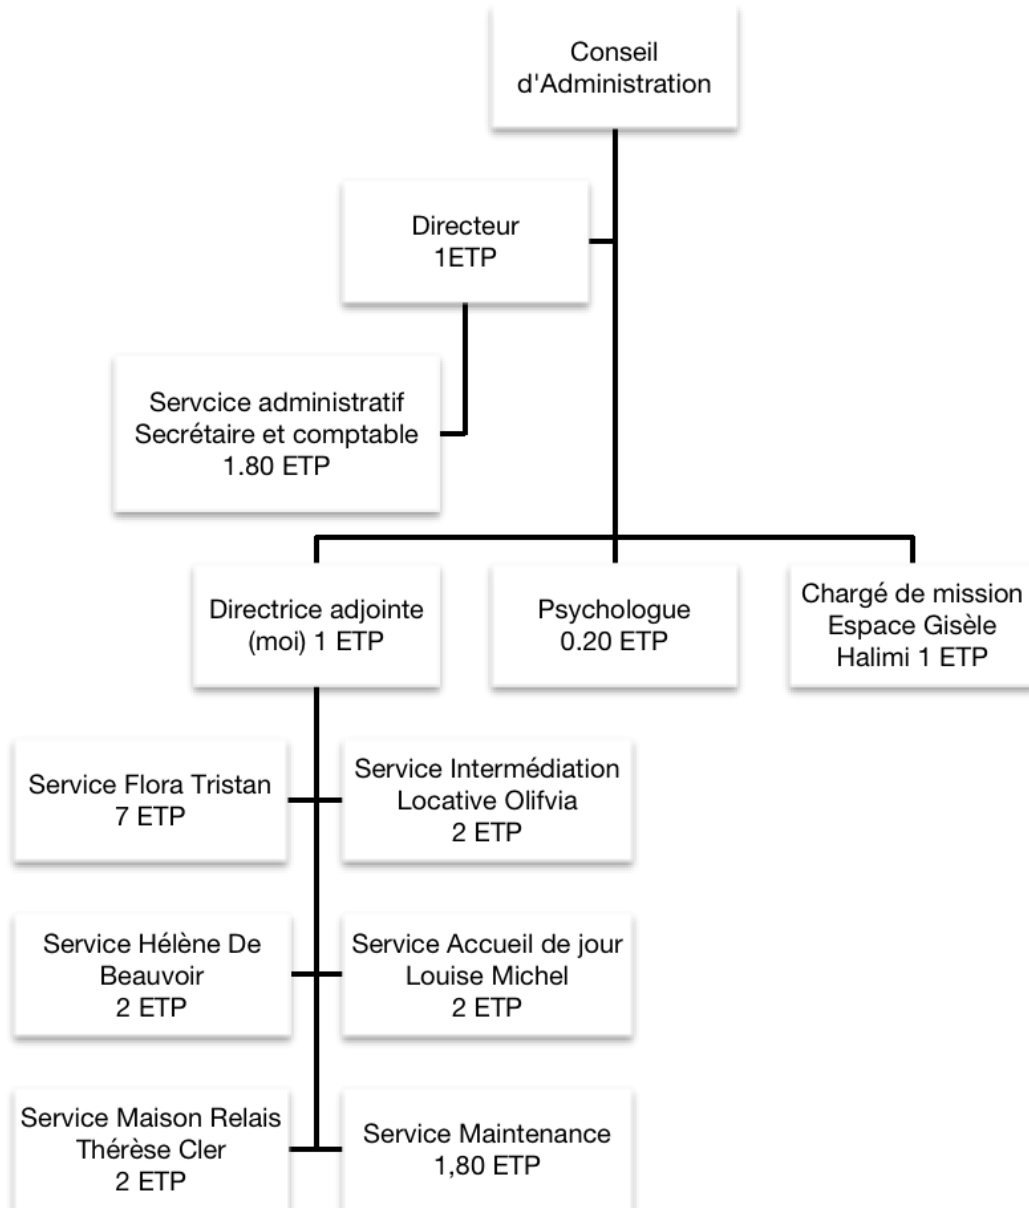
Conseil d'Administration

Directeur
1ETP

Servcice administratif
Secrétaire et comptable
1.80 ETP

Directrice adjointe
(moi) 1 ETP

Psychologue
0.20 ETP

Chargé de mission
Espace Gisèle
Halimi 1 ETP

Service Flora Tristan
7 ETP

Service Intermédiation
Locative Olifvia
2 ETP

Service Hélène De
Beauvoir
2 ETP

Service Accueil de jour
Louise Michel
2 ETP

Service Maison Relais
Thérèse Cler
2 ETP

Service Maintenance
1,80 ETP